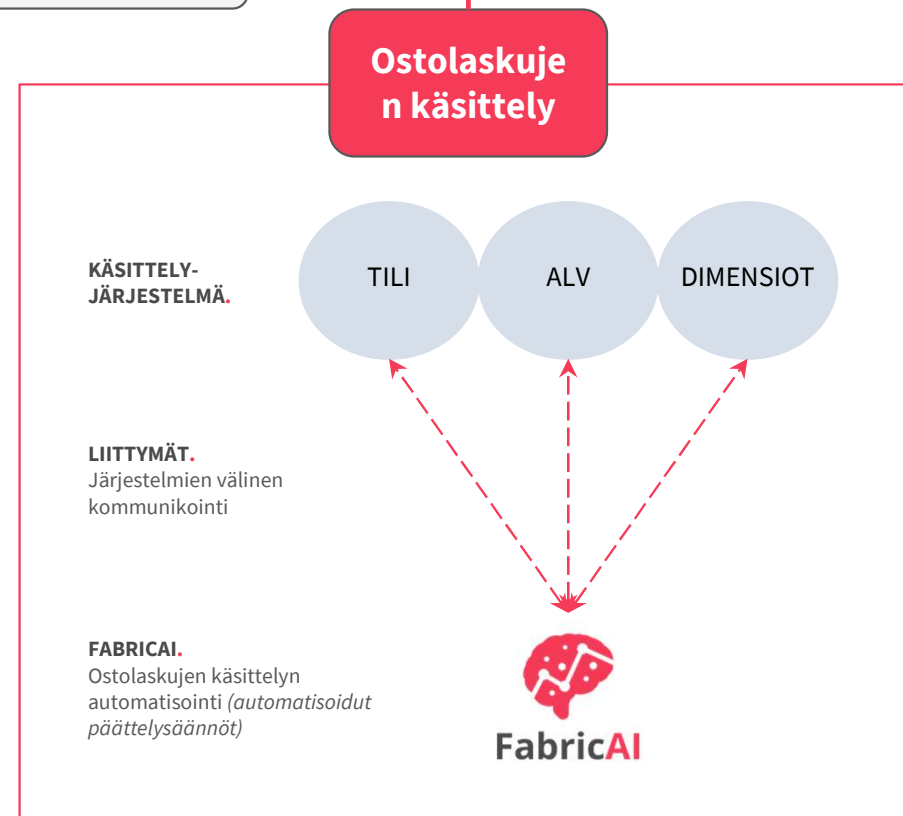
Ostolaskuje n käsittely

KÄSITTELY-JÄRJESTELMÄ.

TILI

ALV

DIMENSIOT

LIITTYMÄT.
Järjestelmien välinen kommunikointi

FABRICAI.
Ostolaskujen käsittelyn automatisointi *(automatisoidut päättelysäännöt)*

FabricAI